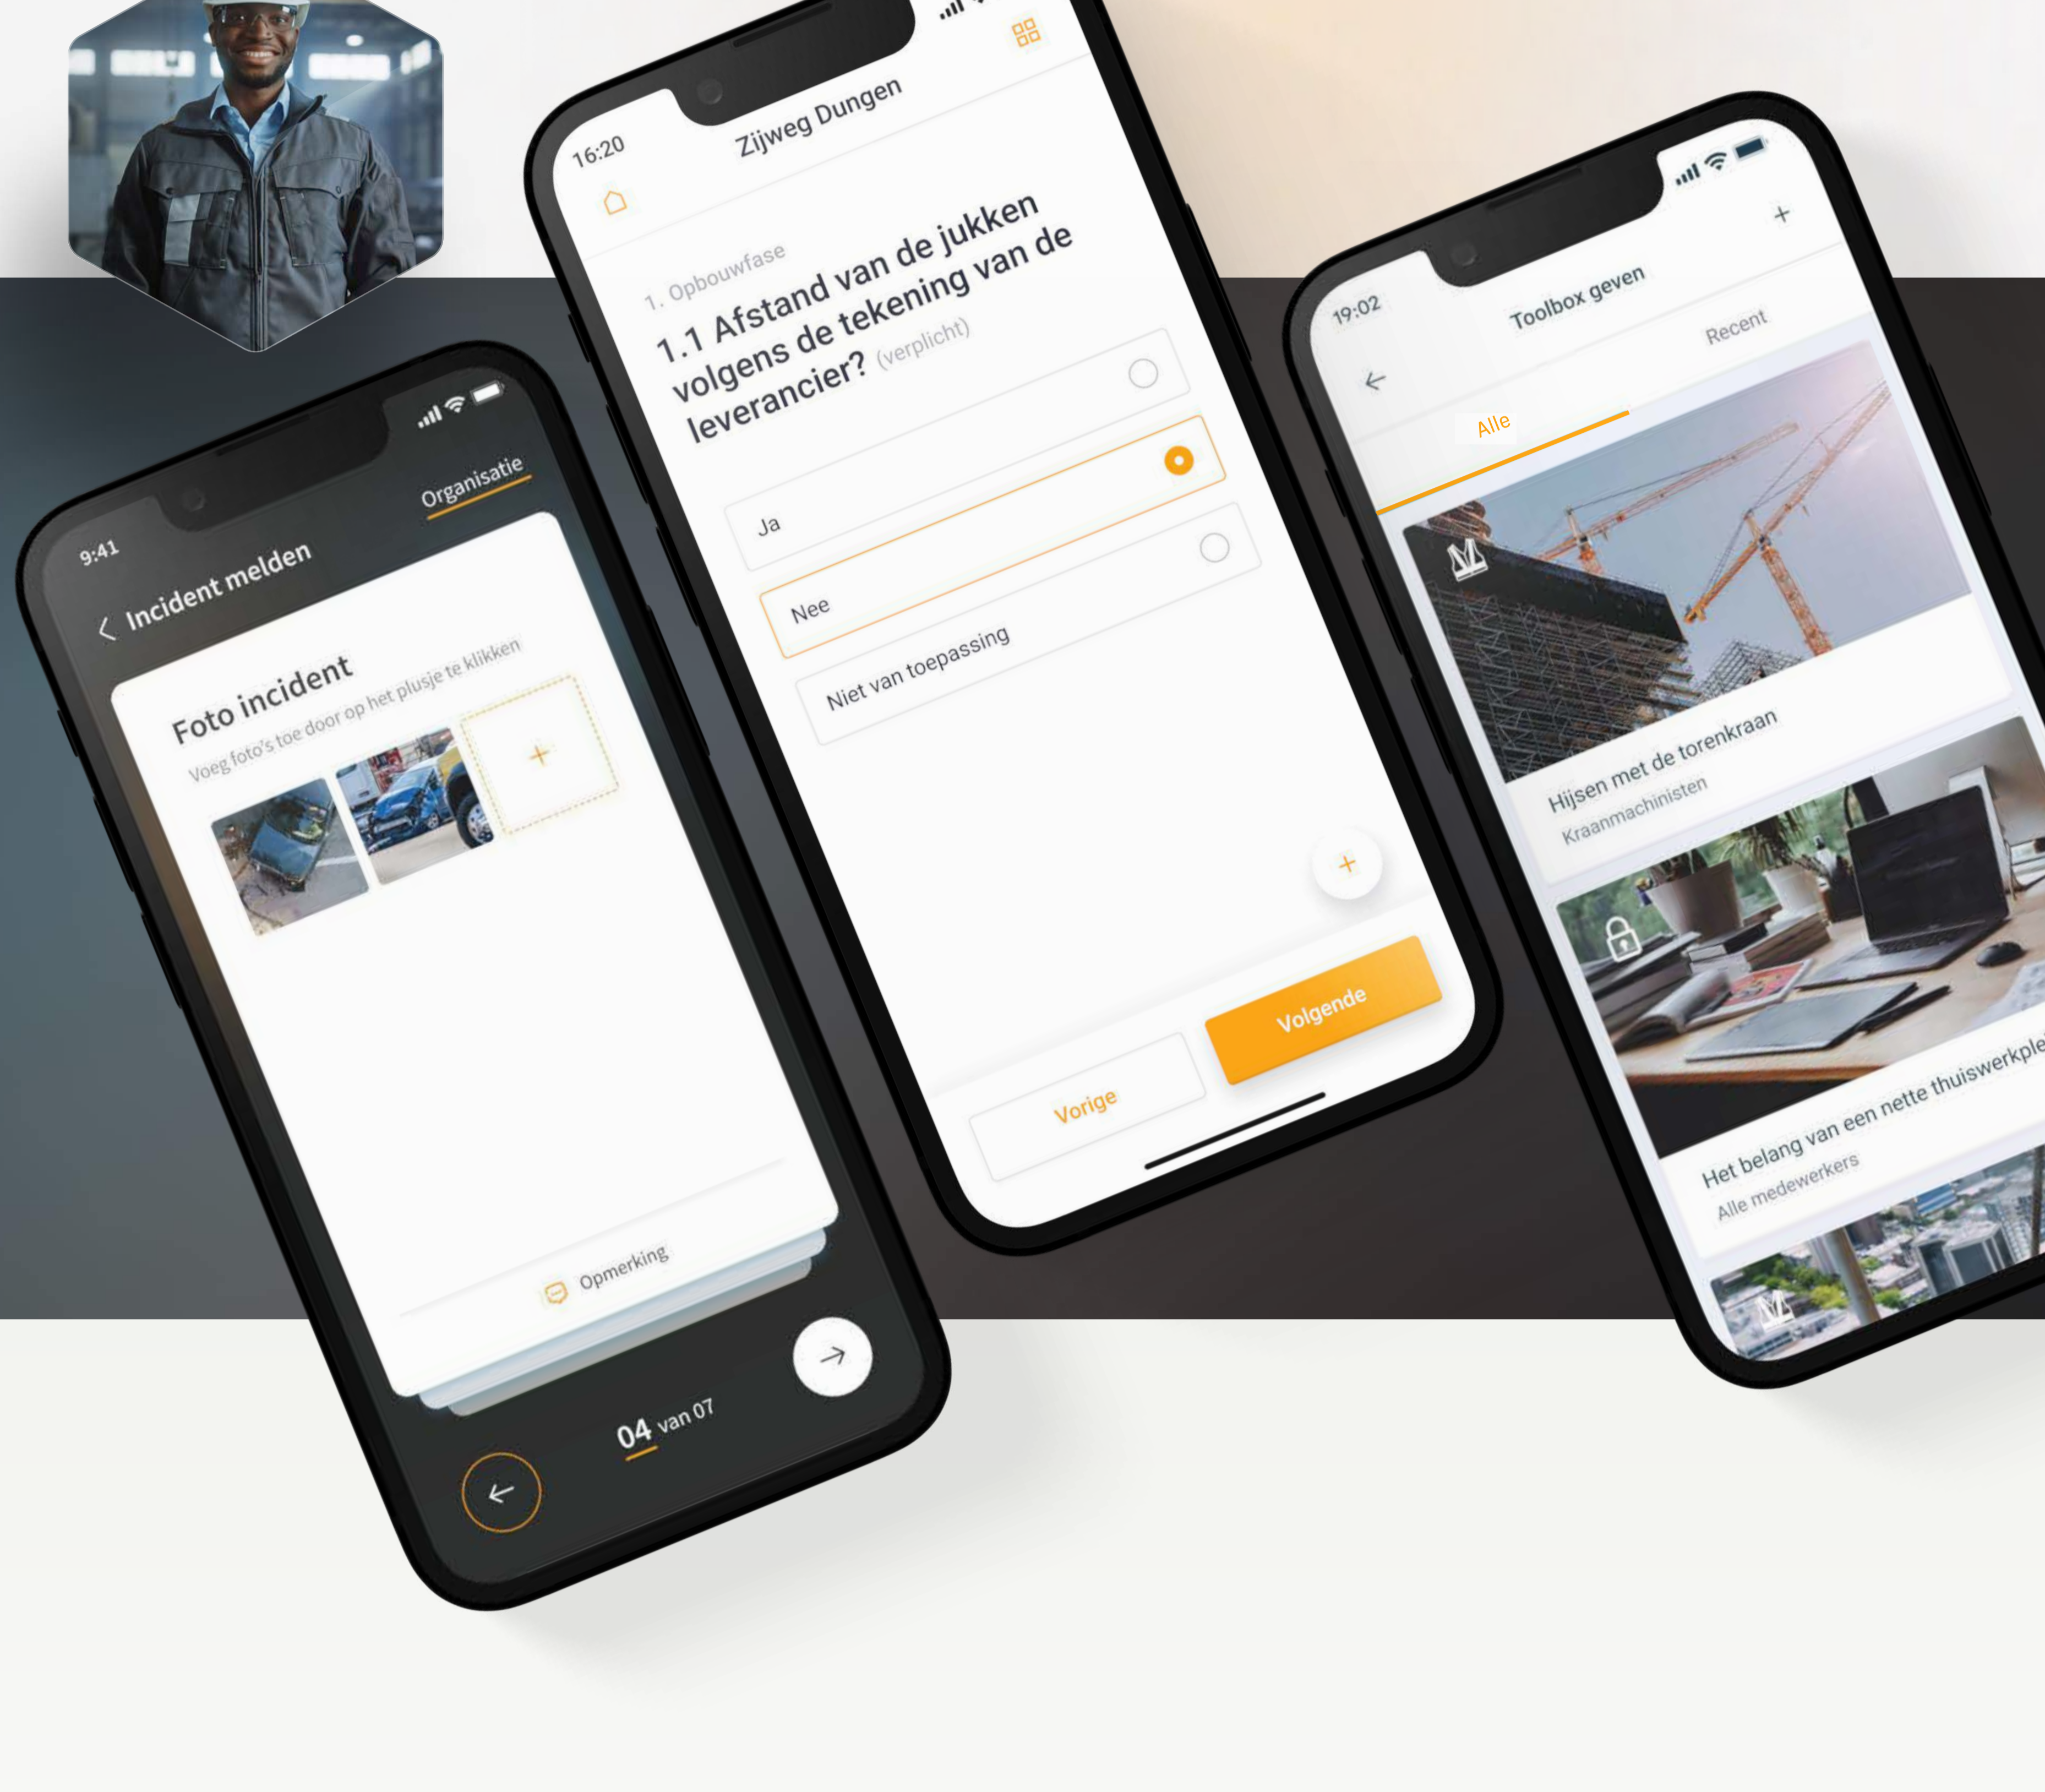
9:41

Incident melden

Organisatie

Foto incident

Voeg foto's toe door op het plusje te klikken

Opmerking

04 van 07

16:20

Zijweg Dungen

1. Opbouwfase

1.1 Afstand van de jukken volgens de tekening van de leverancier? (verplicht)

Ja

Nee

Niet van toepassing

Vorige

Volgende

19:02

Toolbox geven

Alle

Recent

Hijsen met de torenkraan

Kraanmachinisten

Het belang van een nette thuiswerkple

Alle medewerkers